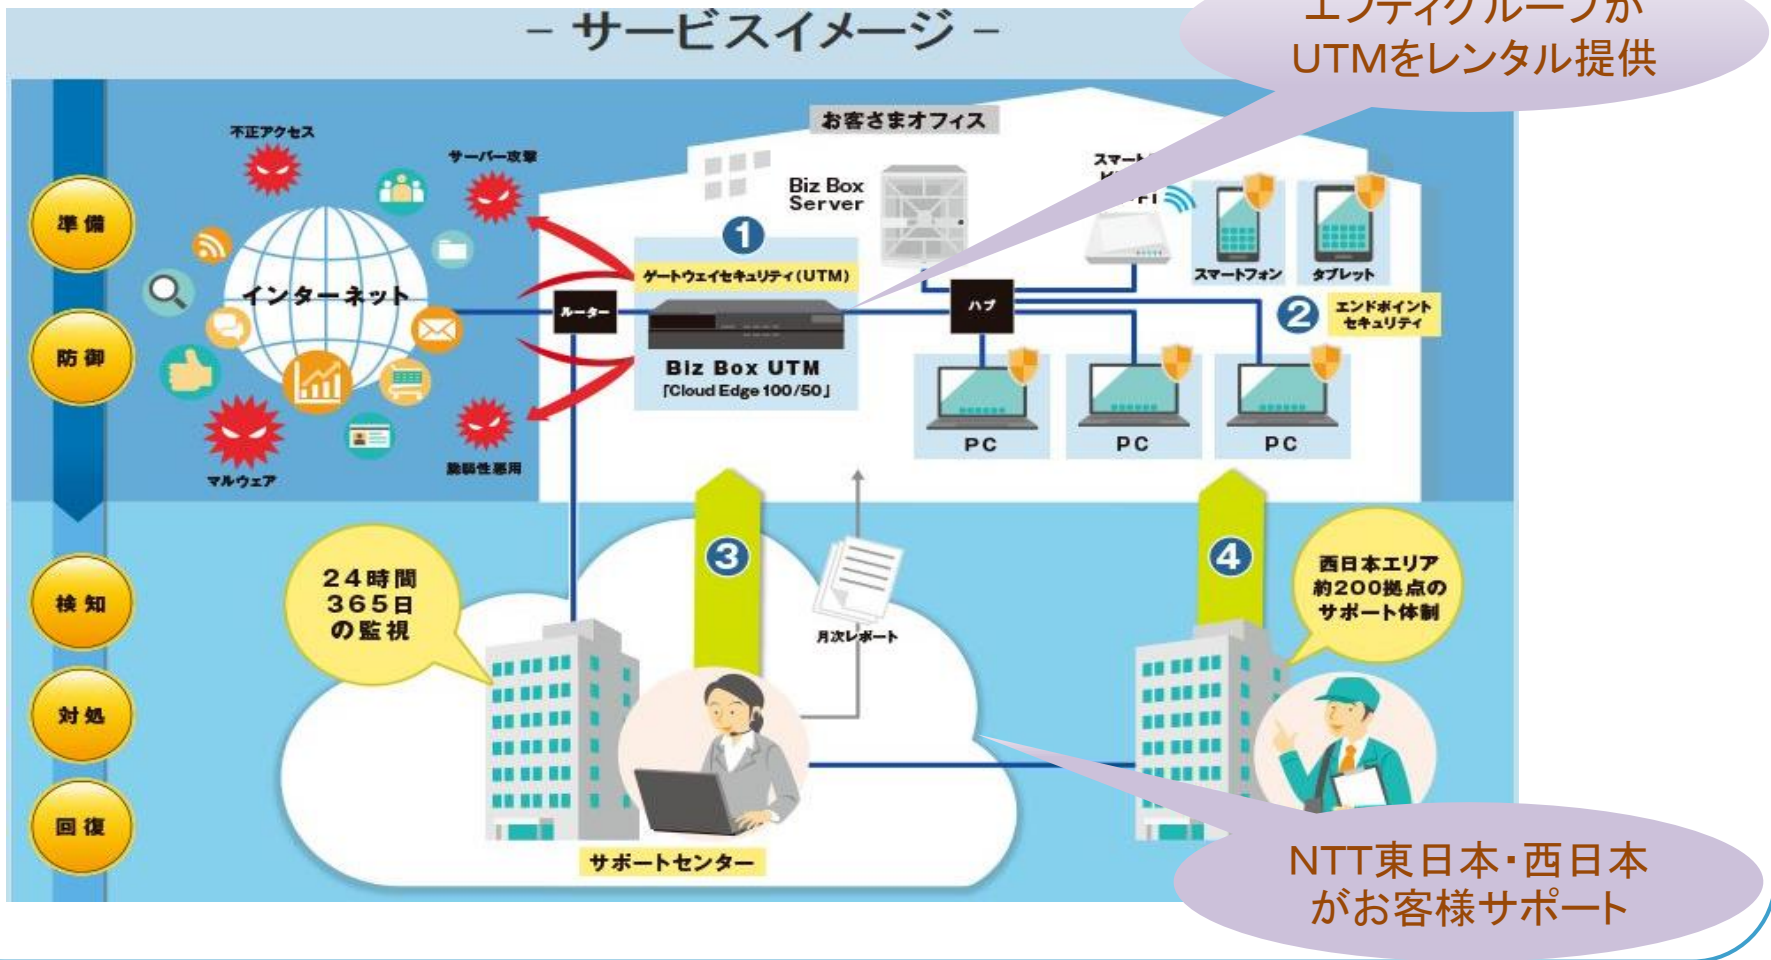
– サービスイメージ –

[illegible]UTMをレンタル提供

準備
防御
検知
対処
回復

不正アクセス
サーバー攻撃
インターネット
マルウェア
脆弱性悪用

お客さまオフィス
Biz Box Server
スマー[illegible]
1
ゲートウェイセキュリティ(UTM)
ルーター
Biz Box UTM
「Cloud Edge 100/50」
ハブ
スマートフォン
タブレット
2
エンドポイントセキュリティ
PC
PC
PC

3
4
24時間
365日
の監視
月次レポート
西日本エリア
約200拠点の
サポート体制
サポートセンター

NTT東日本・西日本
がお客様サポート